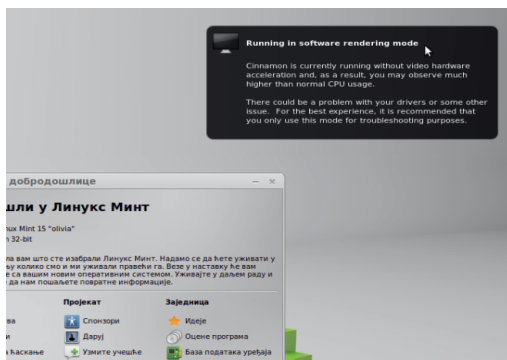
Running in software rendering mode

Cinnamon is currently running without video hardware acceleration and, as a result, you may observe much higher than normal CPU usage.

There could be a problem with your drivers or some other issue. For the best experience, it is recommended that you only use this mode for troubleshooting purposes.

добродошлице

шли у Линукс Минт

nux Mint 15 "olivia"
n 32-bit

ла вам што сте изабрали Линукс Минт. Надамо се да ћете уживати у ању колико смо и ми уживали правећи га. Везе у наставку ће вам с вашим новим оперативним системом. Уживајте у даљем раду и да нам пошаљете повратне информације.

Пројекат
Спонзори
Даруј
Узмите учешће

Заједница
Идеје
Оцене програма
База података уређаја

ва
ћаскање